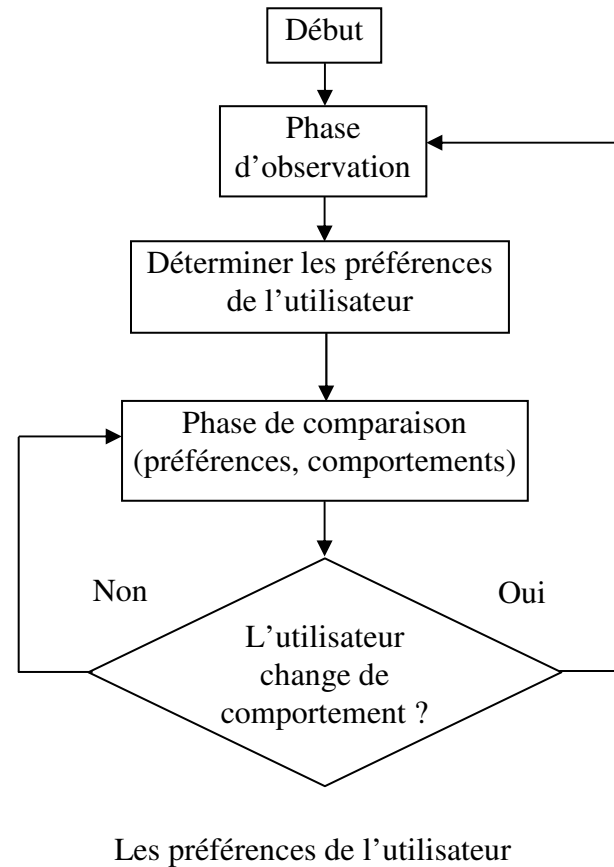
Début

Phase d’observation

Déterminer les préférences de l’utilisateur

Phase de comparaison (préférences, comportements)

Non

Oui

L’utilisateur change de comportement ?

Les préférences de l’utilisateur